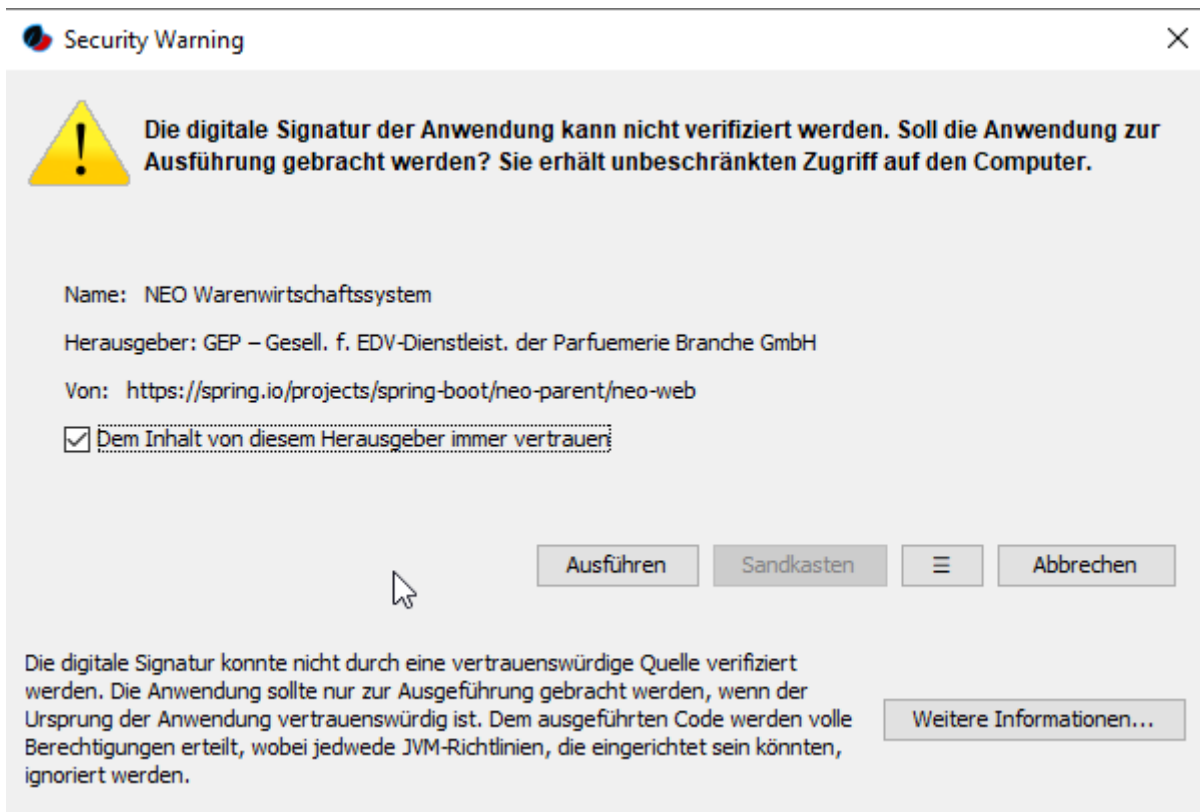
Security Warning

×

Die digitale Signatur der Anwendung kann nicht verifiziert werden. Soll die Anwendung zur Ausführung gebracht werden? Sie erhält unbeschränkten Zugriff auf den Computer.

Name: NEO Warenwirtschaftssystem

Herausgeber: GEP – Gesell. f. EDV-Dienstleist. der Parfuemerie Branche GmbH

Von: https://spring.io/projects/spring-boot/neo-parent/neo-web

Dem Inhalt von diesem Herausgeber immer vertrauen

Ausführen | Sandkasten | ☰ | Abbrechen

Die digitale Signatur konnte nicht durch eine vertrauenswürdige Quelle verifiziert werden. Die Anwendung sollte nur zur Ausgeführung gebracht werden, wenn der Ursprung der Anwendung vertrauenswürdig ist. Dem ausgeführten Code werden volle Berechtigungen erteilt, wobei jedwede JVM-Richtlinien, die eingerichtet sein könnten, ignoriert werden.

Weitere Informationen...